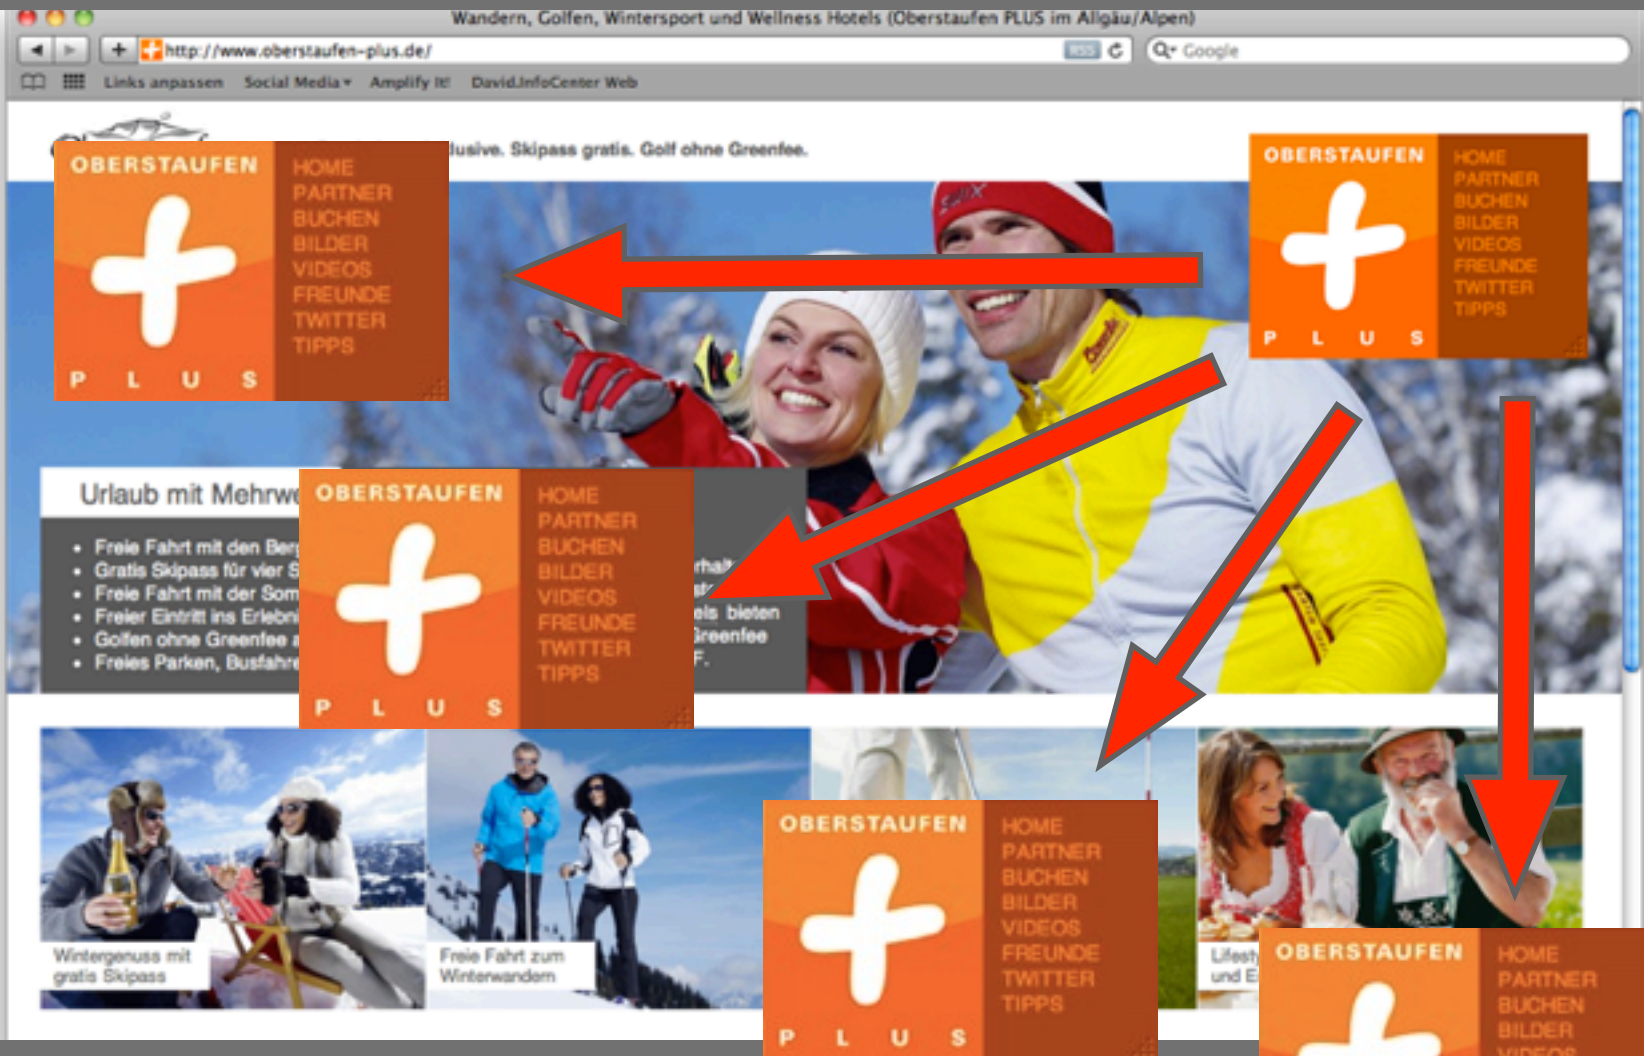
Wandern, Golfen, Wintersport und Wellness Hotels (Oberstaufen PLUS im Allgäu/Alpen)

http://www.oberstaufen-plus.de/

RSS

Google

Links anpassen Social Media Amplify It! David.InfoCenter Web

lusive. Skipass gratis. Golf ohne Greenfee.

OBERSTAUFEN
P L U S
HOME
PARTNER
BUCHEN
BILDER
VIDEOS
FREUNDE
TWITTER
TIPPS

OBERSTAUFEN
P L U S
HOME
PARTNER
BUCHEN
BILDER
VIDEOS
FREUNDE
TWITTER
TIPPS

Urlaub mit Mehrwe

- Freie Fahrt mit den Ber
- Gratis Skipass für vier S
- Freie Fahrt mit der Som
- Freier Eintritt ins Erlebn
- Golfen ohne Greenfee
- Freies Parken, Busfahr

OBERSTAUFEN
P L U S
HOME
PARTNER
BUCHEN
BILDER
VIDEOS
FREUNDE
TWITTER
TIPPS

rhalt
els bieten
Greenfee
F.

Wintergenuss mit gratis Skipass

Freie Fahrt zum Winterwandern

Lifest und E

OBERSTAUFEN
P L U S
HOME
PARTNER
BUCHEN
BILDER
VIDEOS
FREUNDE
TWITTER
TIPPS

OBERSTAUFEN
HOME
PARTNER
BUCHEN
BILDER
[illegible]